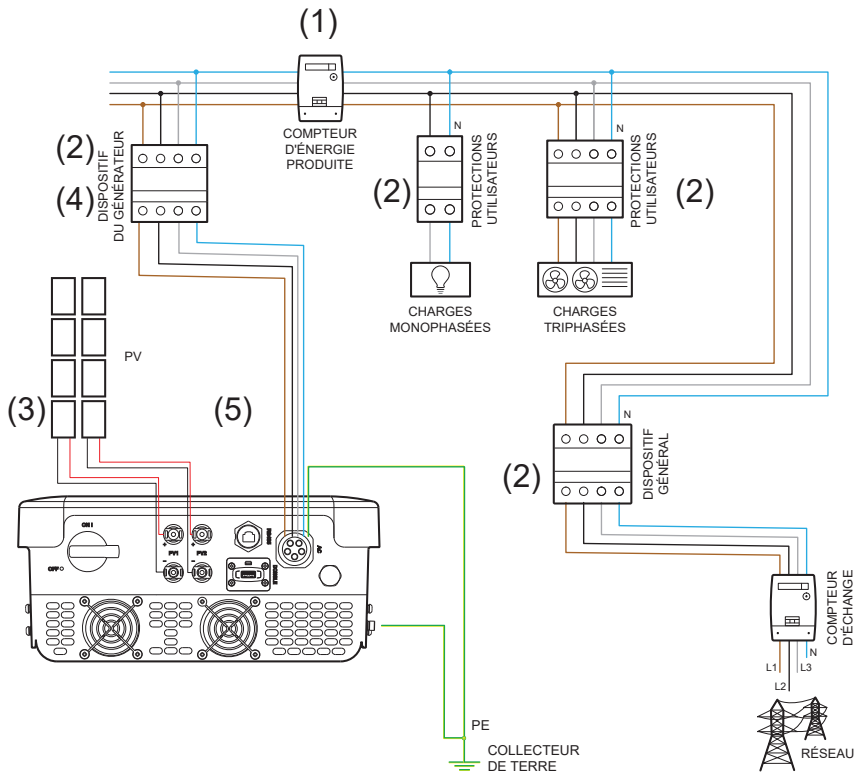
(1)

COMPTEUR D'ÉNERGIE PRODUITE

(2)
(4)
DISPOSITIF DU GÉNÉRATEUR

N
(2)
PROTECTIONS UTILISATEURS

N
PROTECTIONS UTILISATEURS
(2)

CHARGES MONOPHASÉES

CHARGES TRIPHASÉES

PV

(3)

(5)

N
(2)
DISPOSITIF GÉNÉRAL

ON
OFF
PV1
PV2
AC

COMPTEUR D'ÉCHANGE
N
L1
L2
L3

PE
COLLECTEUR DE TERRE

RÉSEAU